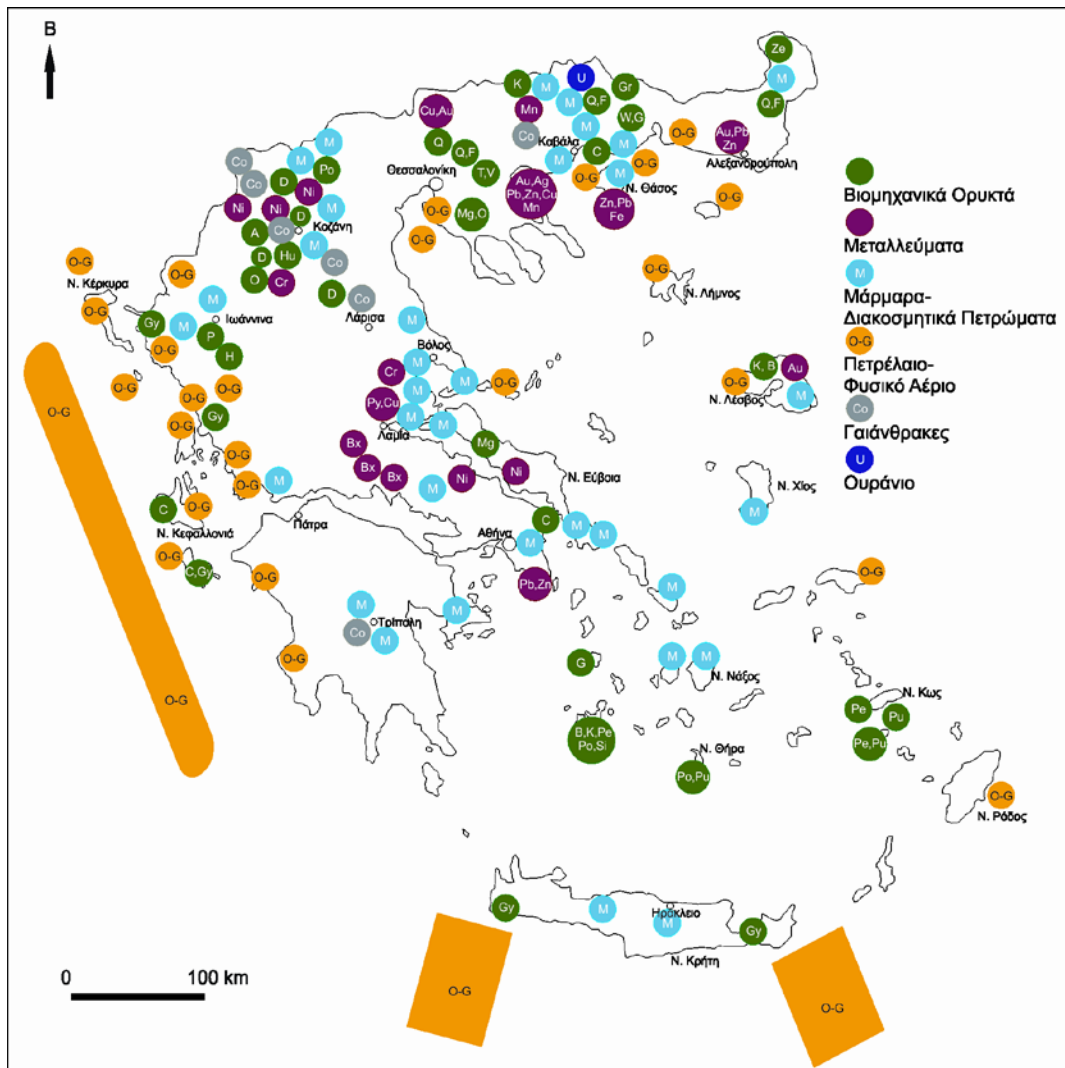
Β

Βιομηχανικά Ορυκτά
Μεταλλεύματα
M
Μάρμαρα-Διακοσμητικά Πετρώματα
O-G
Πετρέλαιο-Φυσικό Αέριο
Co
Γαιάνθρακες
U
Ουράνιο

Ze
M
Q,F
K
M
U
Gr
Mn
M
Q,F
Cu,Au
Co
Καβάλα
M
W,G
O-G
Au,Pb Zn
M
C
M
O-G
Αλεξανδρούπολη
Q
Q,F
M
Θεσσαλονίκη
T,V
Au,Ag Pb,Zn,Cu Mn
O-G
Ν. Θάσος
Zn,Pb Fe
O-G
Co
M
Po
Co
D
Ni
Ni
Ni
D
M
Κοζάνη
O-G
Mg,O
O-G
A
Co
D
Hu
M
Co
O-G
O-G
O-G
O-G
Ν. Λήμνος
Ν. Κέρκυρα
O
Cr
D
Co
Λάρισα
M
O-G
Gy
M
Ιωάννινα
P
M
O-G
Βόλος
H
Cr
M
K, B
Au
O-G
O-G
M
M
O-G
O-G
Ν. Λέσβος
M
O-G
Gy
Py,Cu
M
Λαμία
M
O-G
Mg
Bx
Bx
Bx
Ni
Ni
Ν. Εύβοια
O-G
M
M
Ν. Χίος
M
C
O-G
Ν. Κεφαλλονιά
Πάτρα
C
M
M
Αθήνα
M
O-G
C,Gy
O-G
Pb,Zn
M
O-G
M
Co
Τρίπολη
M
M
O-G
G
M
M
Ν. Νάξος
Ν. Κως
O-G
Pe
Pu
B,K,Pe Po,Si
Pe,Pu
Ν. Θήρα
Po,Pu
O-G
Ν. Ρόδος
Gy
M
Ηράκλειο
M
Gy
Ν. Κρήτη
O-G
O-G
0
100 km